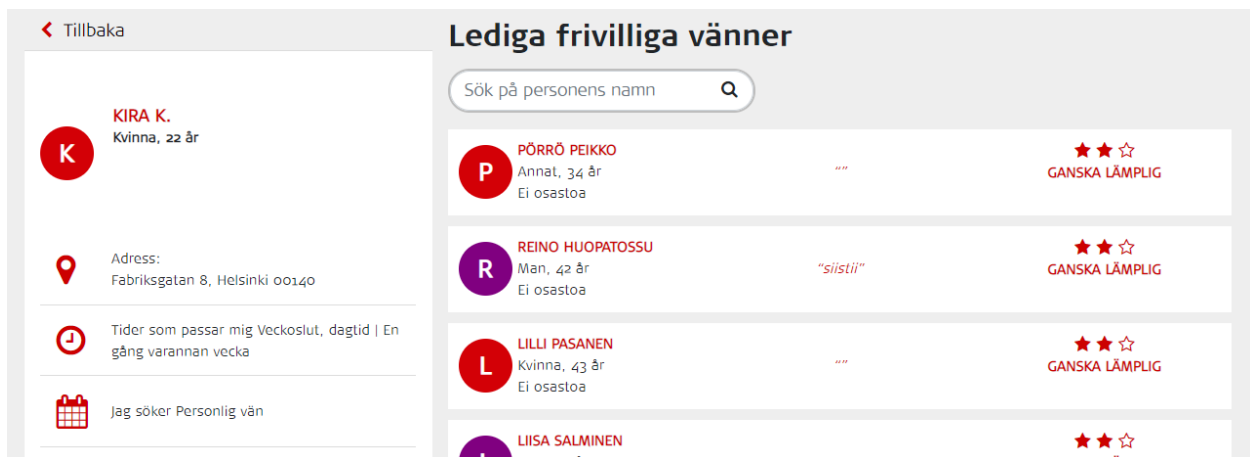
Tillbaka

K
KIRA K.
Kvinna, 22 år

Adress:
Fabriksgatan 8, Helsinki 00140

Tider som passar mig Veckoslut, dagtid | En gång varannan vecka

Jag söker Personlig vän

Lediga frivilliga vänner

Sök på personens namn

P
PÖRRÖ PEIKKO
Annat, 34 år
Ei osastoa
“”
GANSKA LÄMPLIG

R
REINO HUOPATOSSU
Man, 42 år
Ei osastoa
“siistii”
GANSKA LÄMPLIG

L
LILLI PASANEN
Kvinna, 43 år
Ei osastoa
“”
GANSKA LÄMPLIG

LIISA SALMINEN
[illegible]